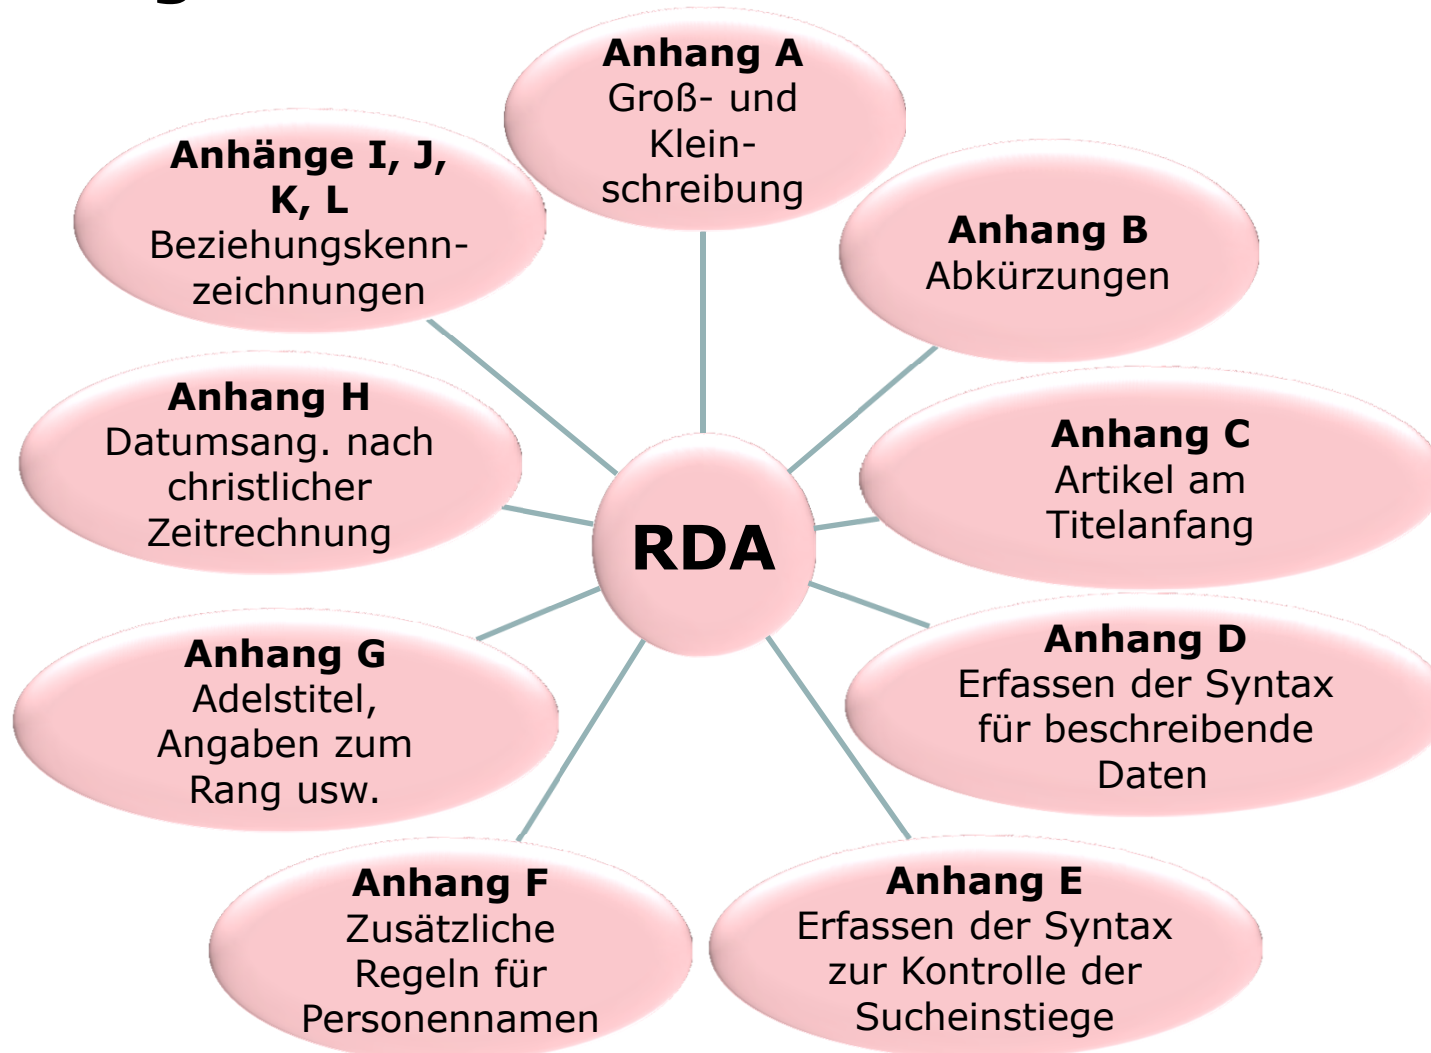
Anhang A
Groß- und Kleinschreibung

Anhang B
Abkürzungen

Anhang C
Artikel am Titelanfang

Anhang D
Erfassen der Syntax für beschreibende Daten

Anhang E
Erfassen der Syntax zur Kontrolle der Sucheinstiege

Anhang F
Zusätzliche Regeln für Personennamen

Anhang G
Adelstitel, Angaben zum Rang usw.

Anhang H
Datumsang. nach christlicher Zeitrechnung

Anhänge I, J, K, L
Beziehungskennzeichnungen

RDA